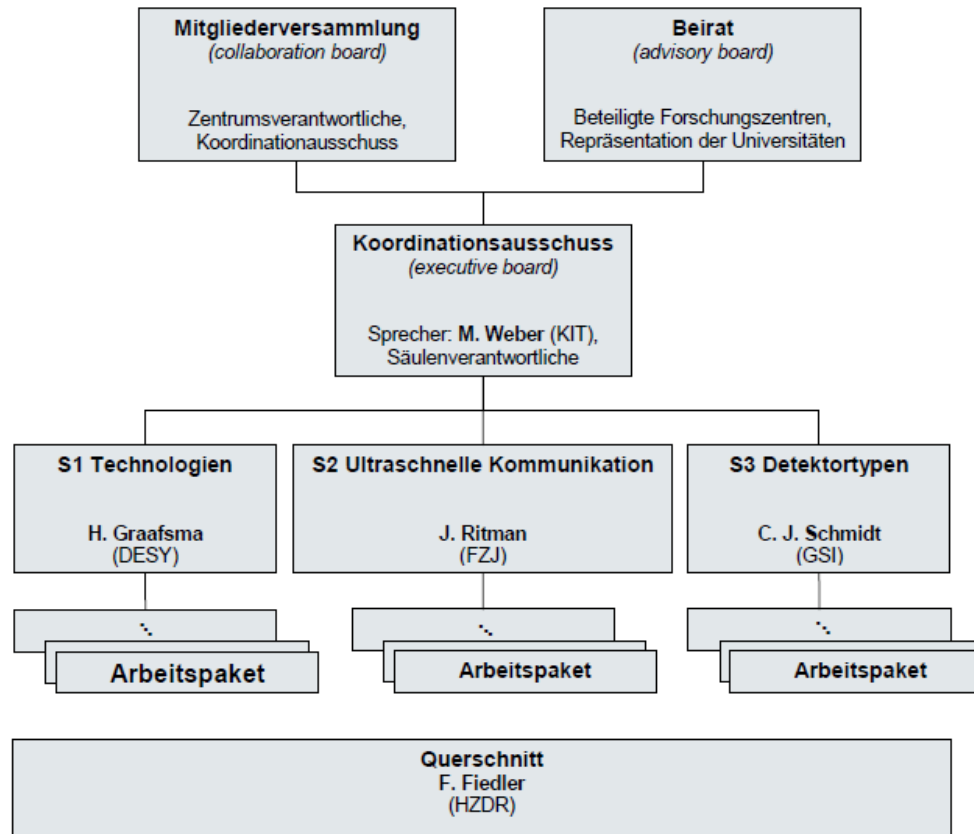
Mitgliederversammlung
(collaboration board)

Zentrumsverantwortliche, Koordinationausschuss

Beirat
(advisory board)

Beteiligte Forschungszentren, Repräsentation der Universitäten

Koordinationsausschuss
(executive board)

Sprecher: M. Weber (KIT), Säulenverantwortliche

S1 Technologien

H. Graafsma
(DESY)

S2 Ultraschnelle Kommunikation

J. Ritman
(FZJ)

S3 Detektortypen

C. J. Schmidt
(GSI)

Arbeitspaket

Arbeitspaket

Arbeitspaket

Querschnitt
F. Fiedler
(HZDR)